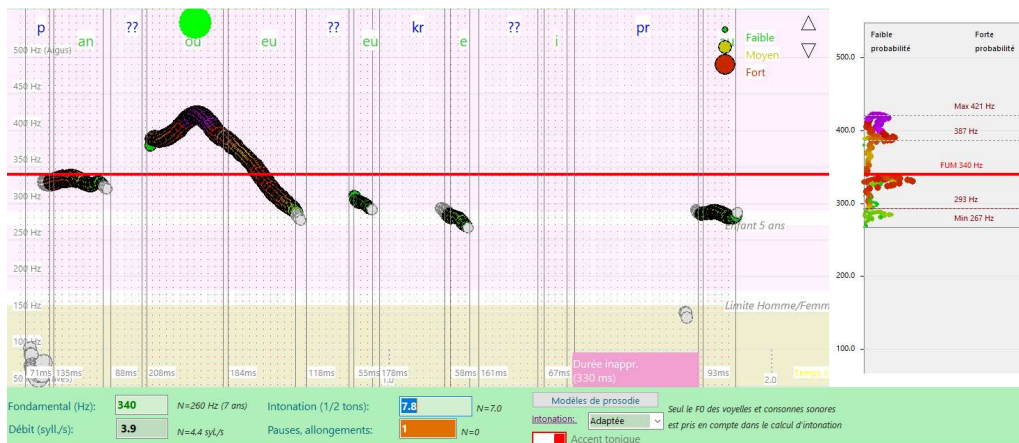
p an ?? ou eu ?? eu kr e ?? i pr

Faible
Moyen
Fort

500 Hz (Aigus)
450 Hz
400 Hz
350 Hz
300 Hz
250 Hz
200 Hz
150 Hz
100 Hz

Enfant 5 ans
Limite Homme/Femme

71ms 135ms 88ms 208ms 184ms 118ms 55ms 178ms 58ms 161ms 67ms 93ms
1.0 2.0

Durée inappr. (330 ms)

Faible probabilité
Forte probabilité

500.0
400.0
300.0
200.0
100.0

Max 421 Hz
387 Hz
FUM 340 Hz
293 Hz
Min 267 Hz

Fondamental (Hz): 340 N=260 Hz (7 ans)
Débit (syll./s): 3.9 N=4.4 syl./s
Intonation (1/2 tons): 7.8 N=7.0
Pauses, allongements: 1 N=0

Modèles de prosodie
Intonation: Adaptée
Seul le F0 des voyelles et consonnes sonores est pris en compte dans le calcul d'intonation
Accent tonique